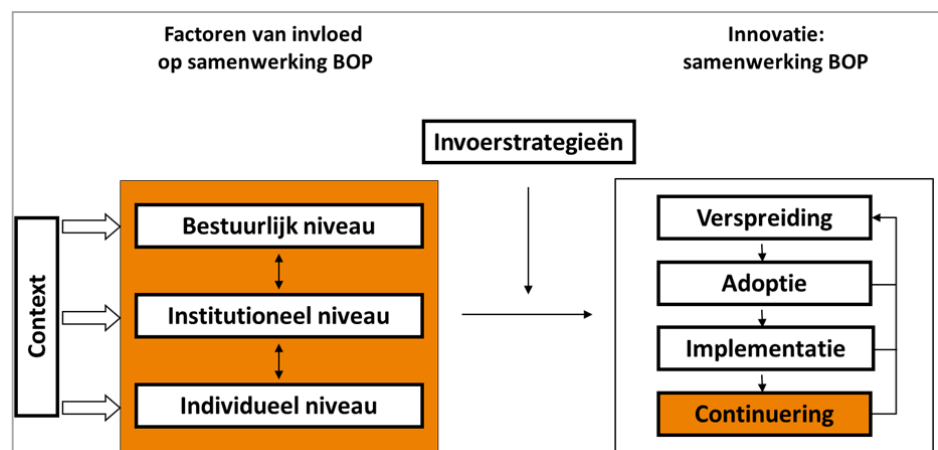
Factoren van invloed op samenwerking BOP

Innovatie: samenwerking BOP

Invoerstrategieën

Context

Bestuurlijk niveau

Institutioneel niveau

Individueel niveau

Verspreiding

Adoptie

Implementatie

Continuering